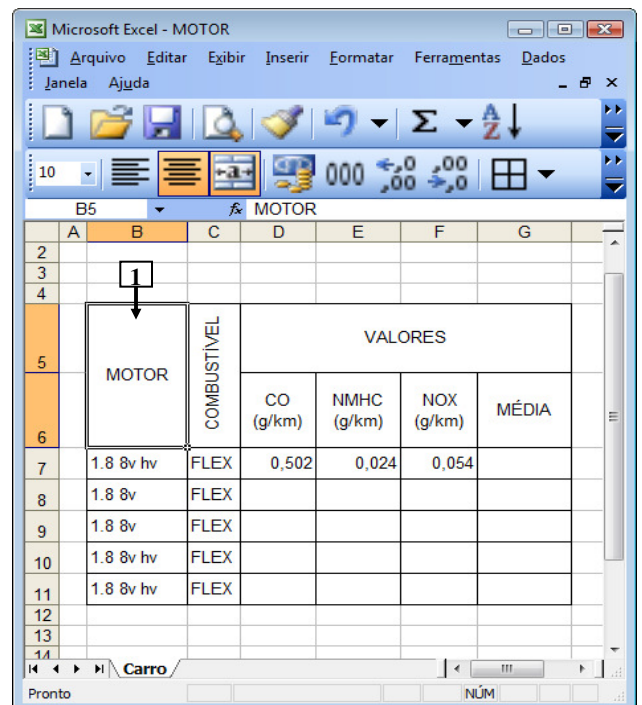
Microsoft Excel - MOTOR

Arquivo Editar Exibir Inserir Formatar Ferramentas Dados Janela Ajuda

10

B5 $f_x$ MOTOR

| | A | B | C | D | E | F | G |
|---|---|---|---|---|---|---|---|
| 2 | | | | | | | |
| 3 | | 1 | | | | | |
| 4 | | | | | | | |
| 5 | | MOTOR | COMBUSTÍVEL | VALORES | | | |
| 6 | | | | CO (g/km) | NMHC (g/km) | NOX (g/km) | MÉDIA |
| 7 | | 1.8 8v hv | FLEX | 0,502 | 0,024 | 0,054 | |
| 8 | | 1.8 8v | FLEX | | | | |
| 9 | | 1.8 8v | FLEX | | | | |
| 10 | | 1.8 8v hv | FLEX | | | | |
| 11 | | 1.8 8v hv | FLEX | | | | |
| 12 | | | | | | | |
| 13 | | | | | | | |
| 14 | | | | | | | |

Carro

Pronto NÚM